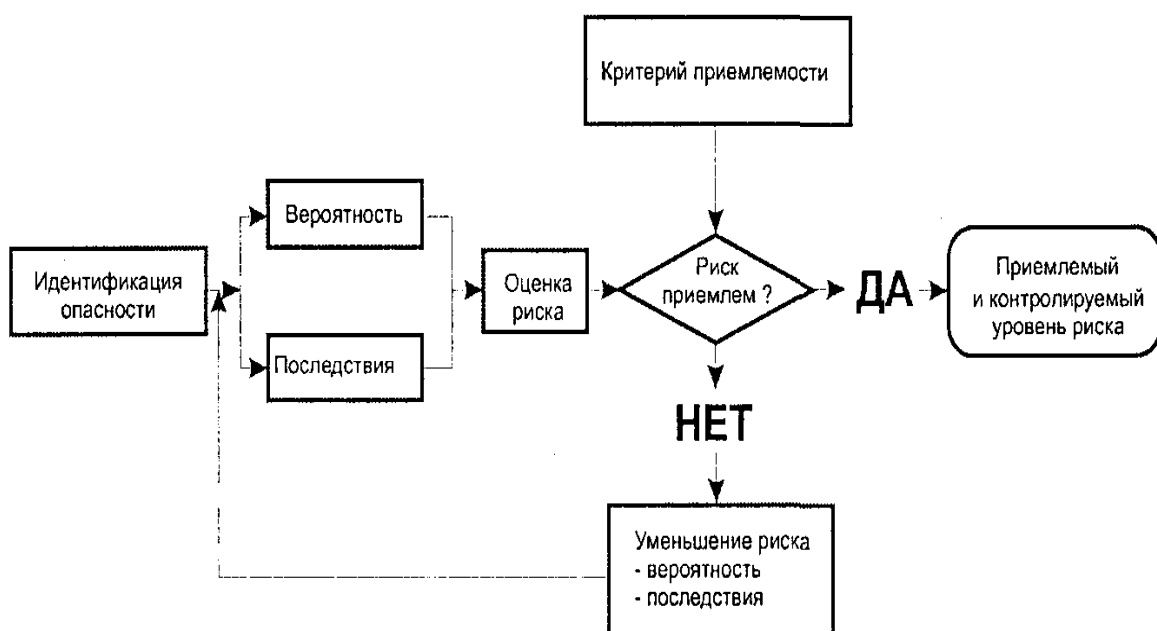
Критерий приемлемости

Идентификация опасности

Вероятность

Последствия

Оценка риска

Риск приемлем ?

ДА

Приемлемый и контролируемый уровень риска

НЕТ

Уменьшение риска
- вероятность
- последствия